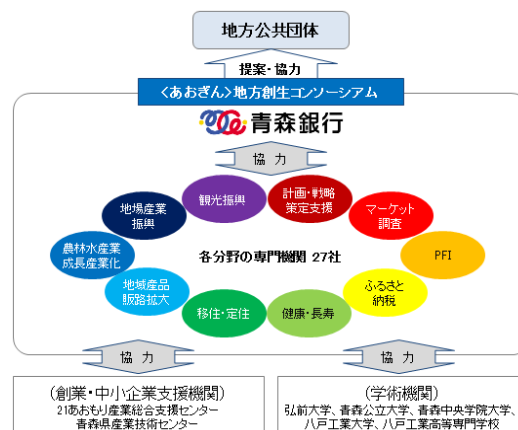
地方公共団体

提案・協力

〈あおぎん〉地方創生コンソーシアム

青森銀行

協　力

観光振興

計画・戦略策定支援

地場産業振興

マーケット調査

農林水産業成長産業化

各分野の専門機関 27社

PFI

地域産品販路拡大

ふるさと納税

移住・定住

健康・長寿

協　力

協　力

（創業・中小企業支援機関）
21あおもり産業総合支援センター
青森県産業技術センター

（学術機関）
弘前大学、青森公立大学、青森中央学院大学、
八戸工業大学、八戸工業高等専門学校